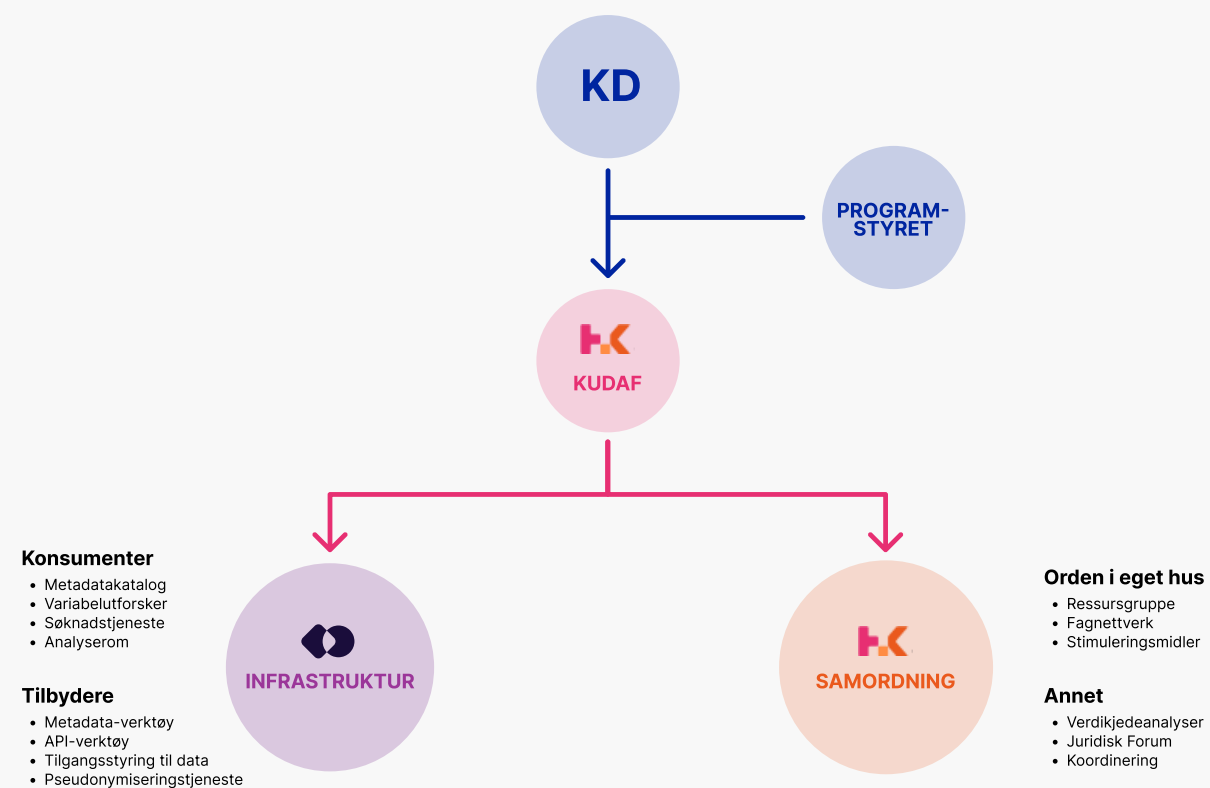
KD

PROGRAM-STYRET

KUDAF

Konsumenter
- Metadatakatalog
- Variabelutforsker
- Søknadstjeneste
- Analyserom

Tilbydere
- Metadata-verktøy
- API-verktøy
- Tilgangsstyring til data
- Pseudonymiseringstjeneste

INFRASTRUKTUR

SAMORDNING

Orden i eget hus
- Ressursgruppe
- Fagnettverk
- Stimuleringsmidler

Annet
- Verdikjedeanalyser
- Juridisk Forum
- Koordinering